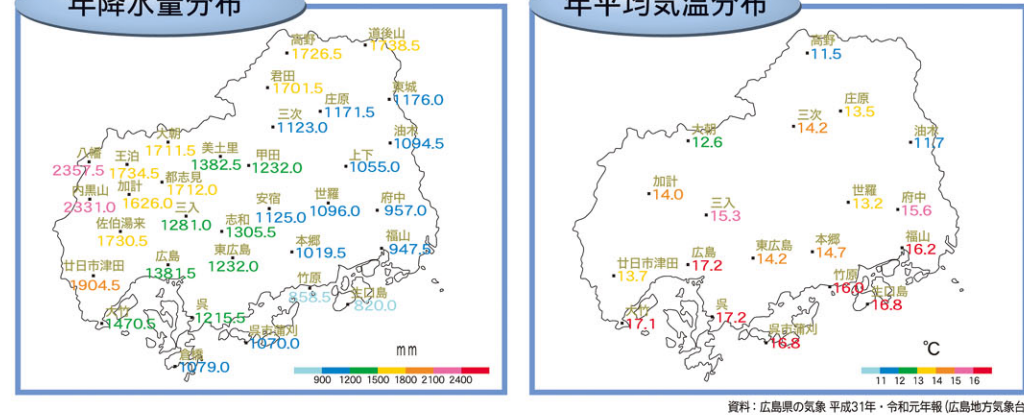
年降水量分布

高野 1726.5
道後山 1738.5
君田 1701.5
東城 1176.0
庄原 1171.5
三次 1123.0
油木 1094.5
大朝 1711.5
八幡 2357.5
王泊 1734.5
美土里 1382.5
甲田 1232.0
上下 1055.0
都志見 1712.0
内黒山 2331.0
加計 1626.0
三入 1281.0
安宿 1125.0
世羅 1096.0
府中 957.0
佐伯湯来 1730.5
志和 1305.5
東広島 1232.0
本郷 1019.5
福山 947.5
広島 1381.5
廿日市津田 1904.5
竹原 858.5
生口島 820.0
大竹 1470.5
呉 1215.5
呉市蒲刈 1070.0
倉橋 1079.0

mm
900 1200 1500 1800 2100 2400

年平均気温分布

高野 11.5
三次 14.2
庄原 13.5
大朝 12.6
油木 11.7
加計 14.0
三入 15.3
世羅 13.2
府中 15.6
廿日市津田 13.7
広島 17.2
東広島 14.2
本郷 14.7
福山 16.2
竹原 16.0
生口島 16.8
大竹 17.1
呉 17.2
呉市蒲刈 16.8

℃
11 12 13 14 15 16

資料：広島県の気象 平成31年・令和元年報（広島地方気象台